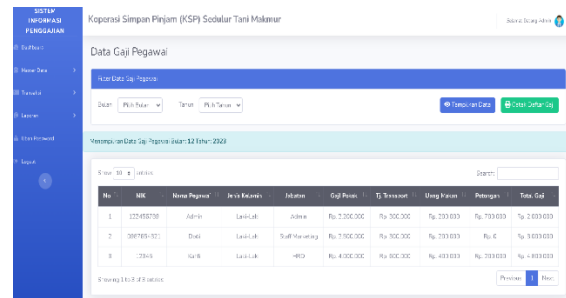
SISTEM INFORMASI PENGGAJIAN

Dashboard

Master Data

Transaksi

Laporan

Ubah Password

Logout

Koperasi Simpan Pinjam (KSP) Sedulur Tani Makmur

Selamat Datang Admin

Data Gaji Pegawai

Filter Data Gaji Pegawai

Bulan Pilih Bulan

Tahun Pilih Tahun

Tampilkan Data

Cetak Daftar Gaji

Menampilkan Data Gaji Pegawai Bulan: 12 Tahun: 2023

Show 10 entries

Search:

| No | NIK | Nama Pegawai | Jenis Kelamin | Jabatan | Gaji Pokok | Tj. Transport | Uang Makan | Potongan | Total Gaji |
|---|---|---|---|---|---|---|---|---|---|
| 1 | 123456789 | Admin | Laki-Laki | Admin | Rp. 2.000.000 | Rp. 300.000 | Rp. 200.000 | Rp. 700.000 | Rp. 2.000.000 |
| 2 | 098765-321 | Dodi | Laki-Laki | Staff Marketing | Rp. 2.500.000 | Rp. 300.000 | Rp. 200.000 | Rp. 0 | Rp. 3.000.000 |
| 3 | 12345 | Karli | Laki-Laki | HRD | Rp. 4.000.000 | Rp. 300.000 | Rp. 400.000 | Rp. 200.000 | Rp. 4.800.000 |

Showing 1 to 3 of 3 entries

Previous 1 Next